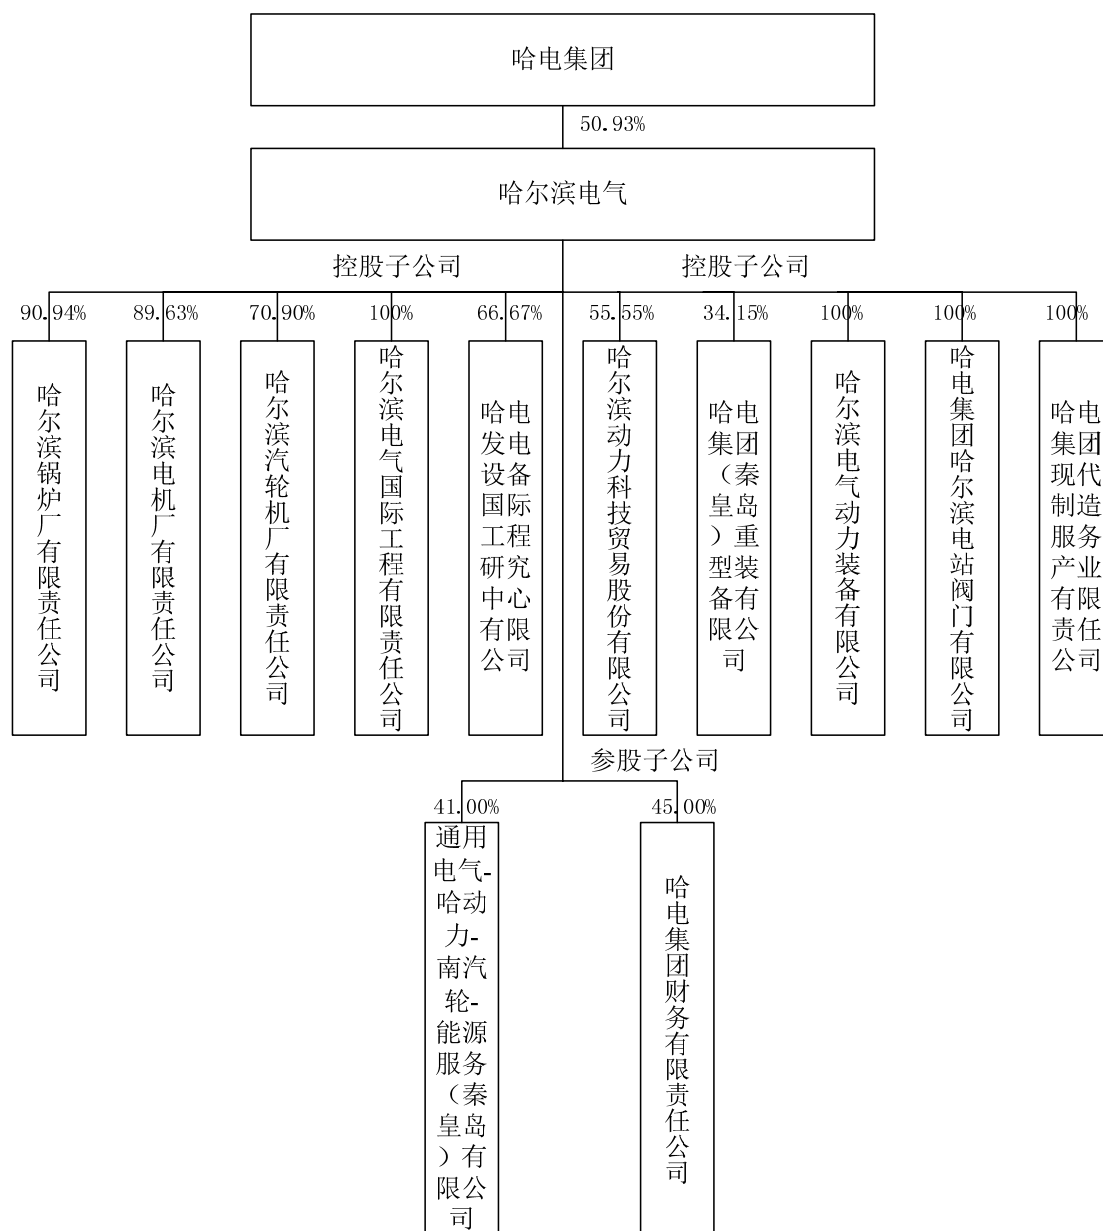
哈电集团

50.93%

哈尔滨电气

控股子公司

控股子公司

90.94%

哈尔滨锅炉厂有限责任公司

89.63%

哈尔滨电机厂有限责任公司

70.90%

哈尔滨汽轮机厂有限责任公司

100%

哈尔滨电气国际工程有限责任公司

66.67%

哈电发电设备国家工程研究中心有限公司

55.55%

哈尔滨动力科技贸易股份有限公司

34.15%

哈电集团（秦皇岛）重型装备有限公司

100%

哈尔滨电气动力装备有限公司

100%

哈电集团哈尔滨电站阀门有限公司

100%

哈电集团现代制造服务产业有限责任公司

参股子公司

41.00%

通用电气-哈动力-南汽轮-能源服务（秦皇岛）有限公司

45.00%

哈电集团财务有限责任公司